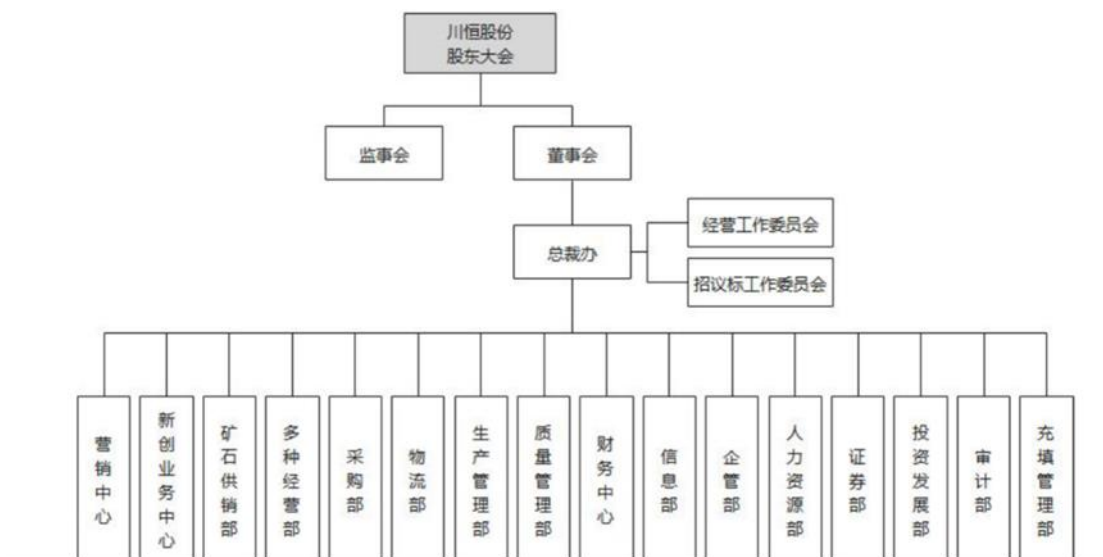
川恒股份
股东大会

监事会

董事会

总裁办

经营工作委员会

招议标工作委员会

营销中心

新创业务中心

矿石供销部

多种经营部

采购部

物流部

生产管理部

质量管理部

财务中心

信息部

企管部

人力资源部

证券部

投资发展部

审计部

充填管理部